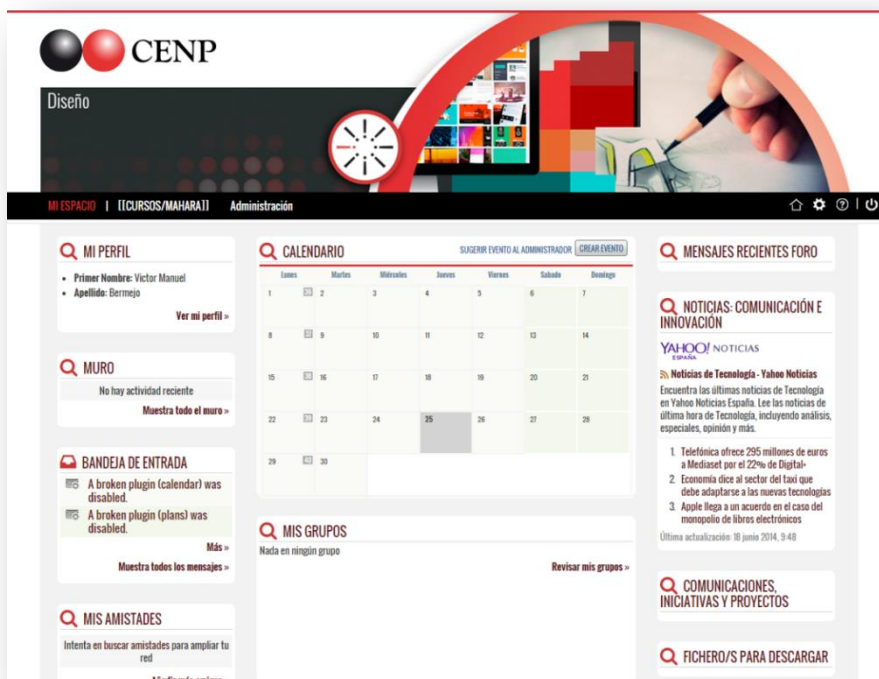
CENP

Diseño

MI ESPACIO | [[CURSOS/MAHARA]] Administración

MI PERFIL

- Primer Nombre: Victor Manuel
- Apellido: Bermejo

Ver mi perfil »

MURO

No hay actividad reciente

Muestra todo el muro »

BANDEJA DE ENTRADA

A broken plugin (calendar) was disabled.

A broken plugin (plans) was disabled.

Más »

Muestra todos los mensajes »

MIS AMISTADES

Intenta en buscar amistades para ampliar tu red

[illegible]

CALENDARIO

SUGERIR EVENTO AL ADMINISTRADOR CREAR EVENTO

| Lunes | Martes | Miércoles | Jueves | Viernes | Sabado | Domingo |
|---|---|---|---|---|---|---|
| 1 | 2 | 3 | 4 | 5 | 6 | 7 |
| 8 | 9 | 10 | 11 | 12 | 13 | 14 |
| 15 | 16 | 17 | 18 | 19 | 20 | 21 |
| 22 | 23 | 24 | 25 | 26 | 27 | 28 |
| 29 | 30 | | | | | |

MIS GRUPOS

Nada en ningún grupo

Revisar mis grupos »

MENSAJES RECIENTES FORO

NOTICIAS: COMUNICACIÓN E INNOVACIÓN

YAHOO! NOTICIAS ESPAÑA

Noticias de Tecnología - Yahoo Noticias

Encuentra las últimas noticias de Tecnología en Yahoo Noticias España. Lee las noticias de última hora de Tecnología, incluyendo análisis, especiales, opinión y más.

1. Telefónica ofrece 295 millones de euros a Mediaset por el 22% de Digital+
2. Economía dice al sector del taxi que debe adaptarse a las nuevas tecnologías
3. Apple llega a un acuerdo en el caso del monopolio de libros electrónicos

Última actualización: 18 junio 2014, 9:48

COMUNICACIONES, INICIATIVAS Y PROYECTOS

FICHERO/S PARA DESCARGAR